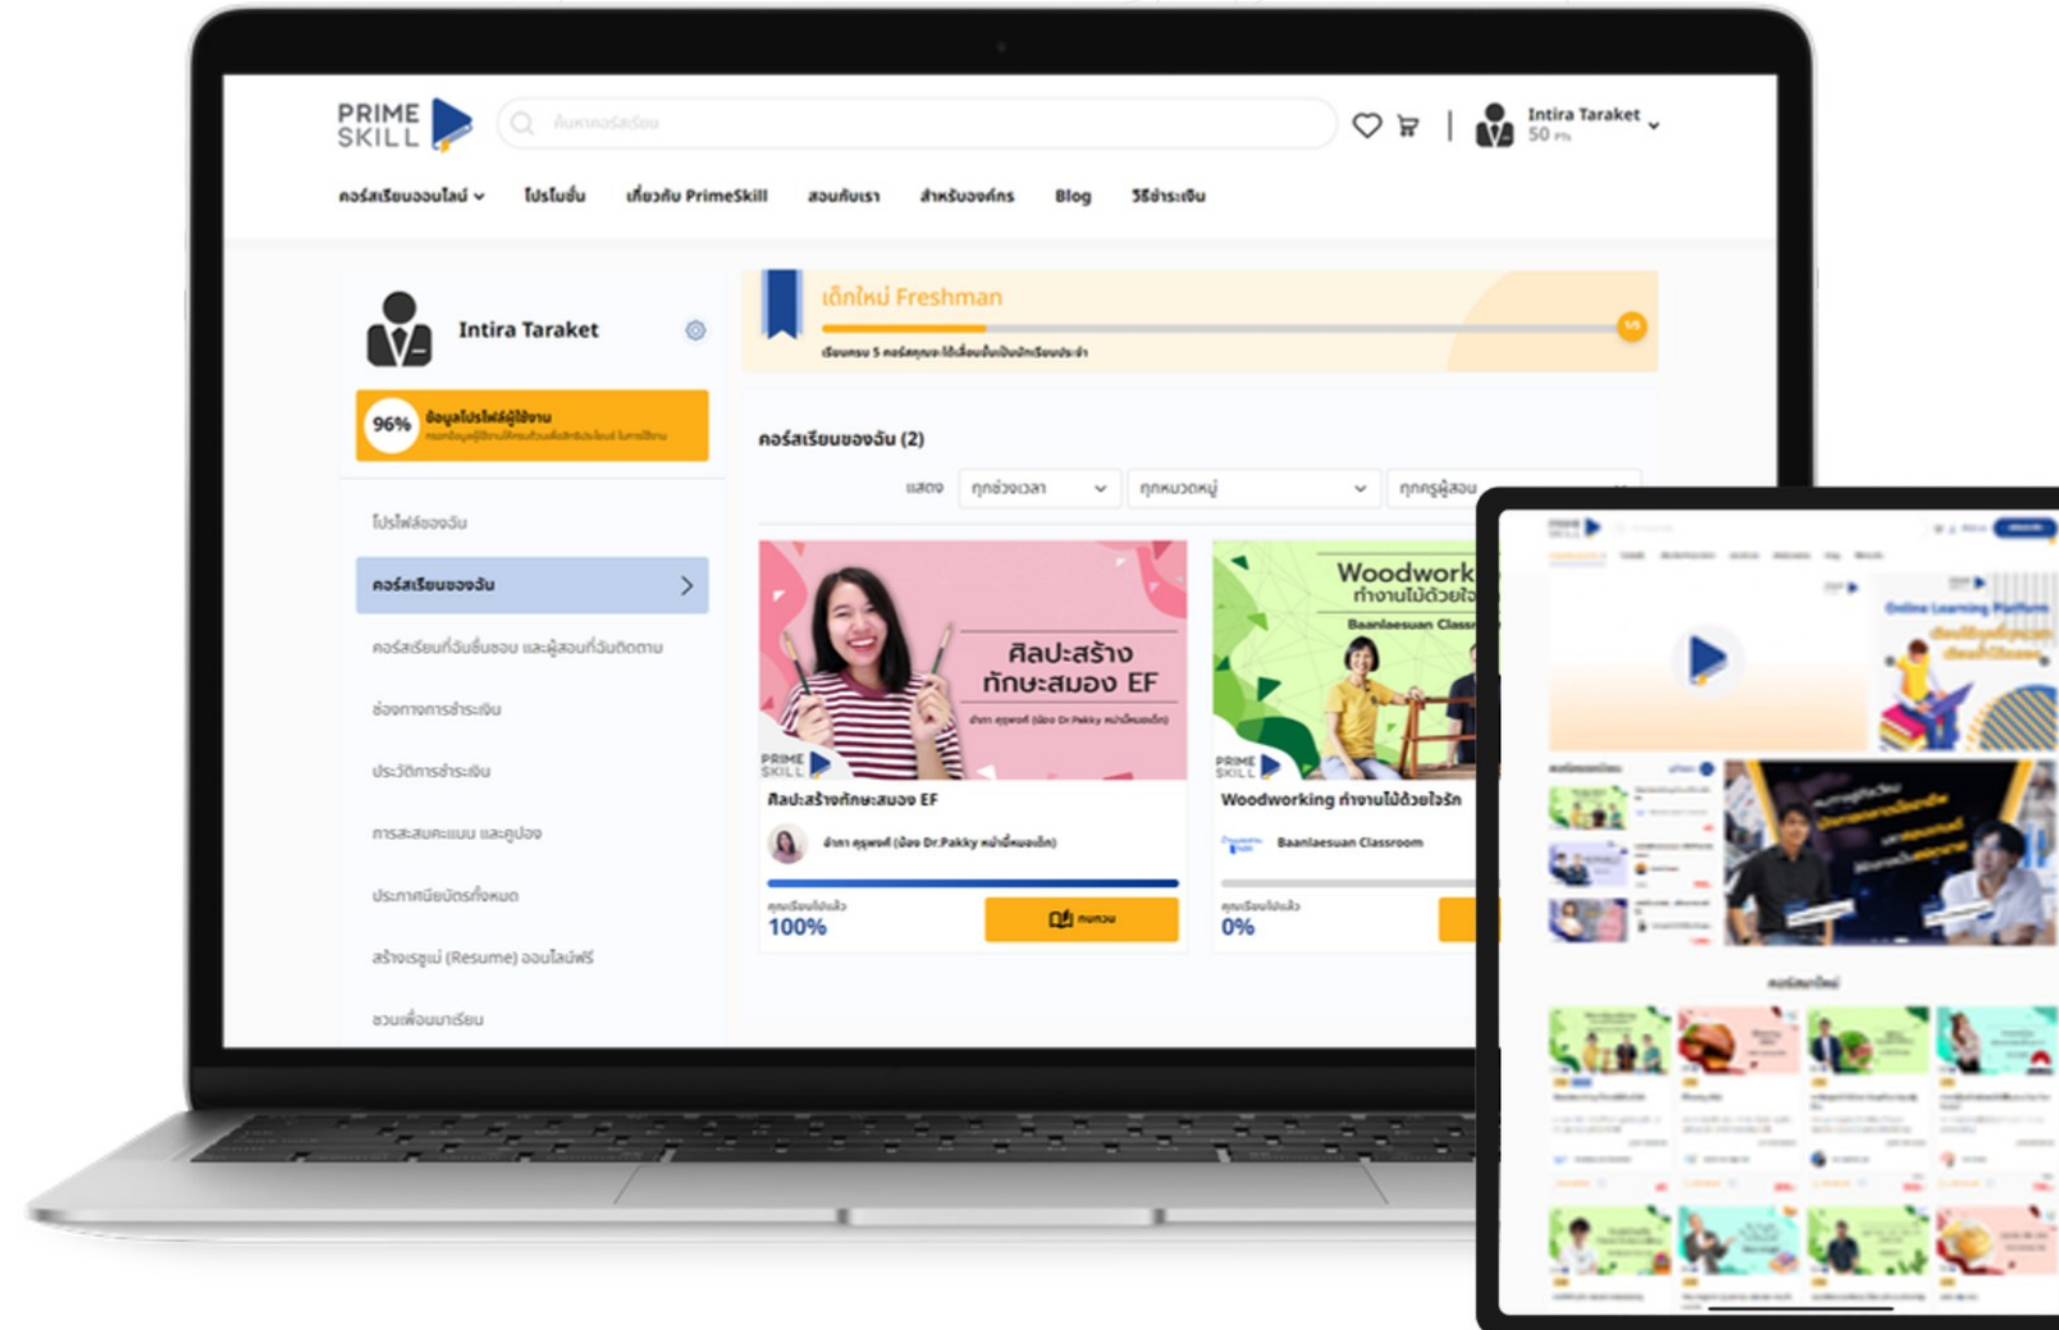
PRIME SKILL

ค้นหาคอร์สเรียน

Intira Taraket
50 Pts

คอร์สเรียนออนไลน์ โปรโมชั่น เกี่ยวกับ PrimeSkill สอนกับเรา สำหรับองค์กร Blog วิธีชำระเงิน

Intira Taraket

96% ข้อมูลโปรไฟล์ผู้ใช้งาน
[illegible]

โปรไฟล์ของฉัน
คอร์สเรียนของฉัน
คอร์สเรียนที่ฉันชื่นชอบ และผู้สอนที่ฉันติดตาม
ช่องทางการชำระเงิน
ประวัติการชำระเงิน
การสะสมคะแนน และคูปอง
ประกาศนียบัตรทั้งหมด
สร้างเรซูเม่ (Resume) ออนไลน์ฟรี
ชวนเพื่อนมาเรียน

เด็กใหม่ Freshman
1/5
เรียนครบ 5 คอร์สคุณจะได้เลื่อนขั้นเป็นนักเรียนประจำ

คอร์สเรียนของฉัน (2)

แสดง ทุกช่วงเวลา ทุกหมวดหมู่ ทุกครูผู้สอน

ศิลปะสร้างทักษะสมอง EF
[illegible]
PRIME SKILL
ศิลปะสร้างทักษะสมอง EF
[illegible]
คุณเรียนไปแล้ว
100%
ทบทวน

Woodwork
ทำงานไม้ด้วยใจ
Baanlaesuan Class
PRIME SKILL
Woodworking ทำงานไม้ด้วยใจรัก
Baanlaesuan Classroom
คุณเรียนไปแล้ว
0%

Online Learning Platform
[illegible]